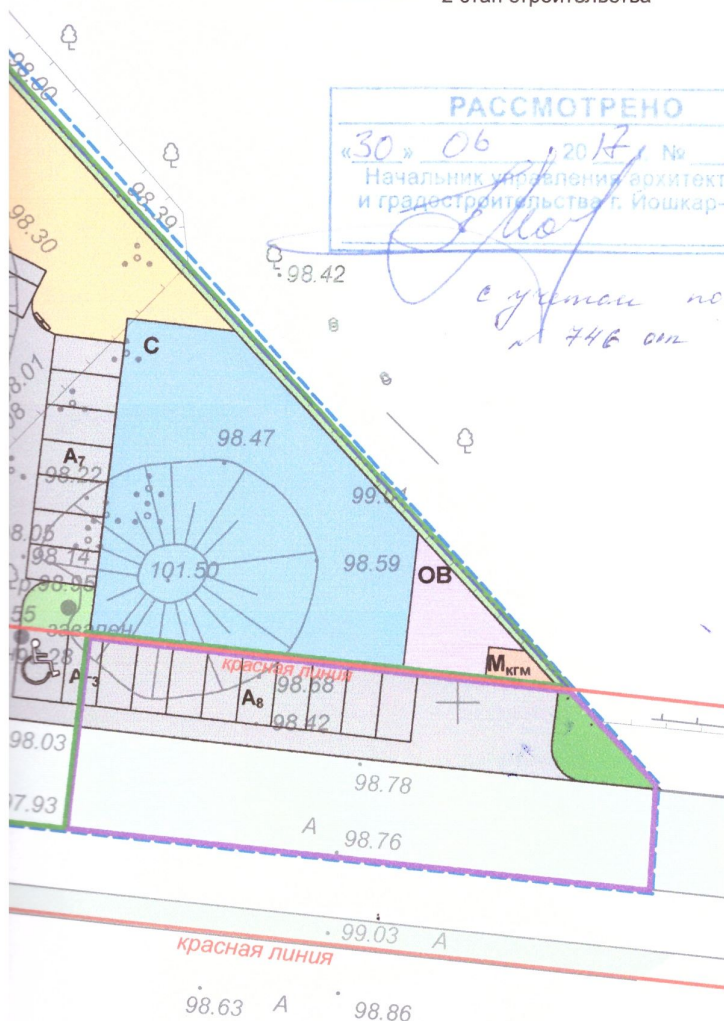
2 этап строительства

РАССМОТРЕНО
«30» 06 2017 г. №
Начальник управления архитектуры и градостроительства г. Йошкар-
с учетом по
№ 746 от

98.00
98.30
98.30
98.42
С
98.01
98.47
А7
98.22
99.04
98.05
98.14
98.05
101.50
98.59
ОВ
55
озелен
28
А3
красная линия
Мкгм
98.68
А8
98.42
98.03
98.78
А
98.76
97.93
99.03
А
красная линия
98.63
А
98.86